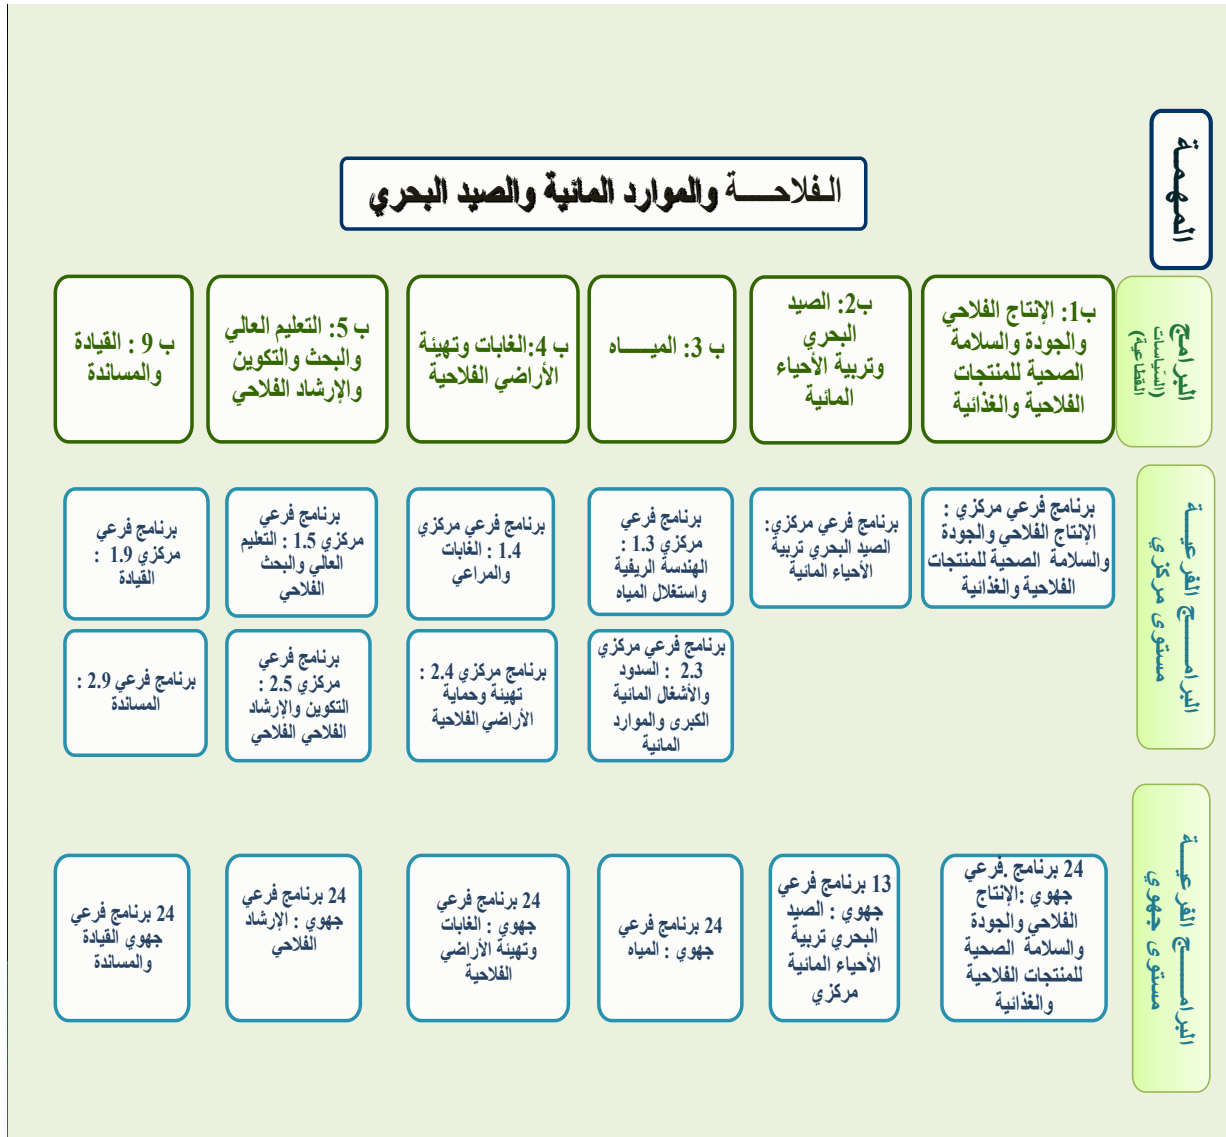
المهمة

الفلاحـــة والموارد المائية والصيد البحري

البرامج (السياسات القطاعية)

ب1: الإنتاج الفلاحي والجودة والسلامة الصحية للمنتجات الفلاحية والغذائية

ب2: الصيد البحري وتربية الأحياء المائية

ب 3: الميـــاه

ب 4:الغابات وتهيئة الأراضي الفلاحية

ب 5: التعليم العالي والبحث والتكوين والإرشاد الفلاحي

ب 9 : القيادة والمساندة

البرامــــج الفرعيـة مستوى مركزي

برنامج فرعي مركزي : الإنتاج الفلاحي والجودة والسلامة الصحية للمنتجات الفلاحية والغذائية

برنامج فرعي مركزي: الصيد البحري تربية الأحياء المائية

برنامج فرعي مركزي 1.3 : الهندسة الريفية واستغلال المياه

برنامج فرعي مركزي 2.3 : السدود والأشغال المائية الكبرى والموارد المائية

برنامج فرعي مركزي 1.4 : الغابات والمراعي

برنامج مركزي 2.4 : تهيئة وحماية الأراضي الفلاحية

برنامج فرعي مركزي 1.5 : التعليم العالي والبحث الفلاحي

برنامج فرعي مركزي 2.5 : التكوين والإرشاد الفلاحي الفلاحي

برنامج فرعي مركزي 1.9 : القيادة

برنامج فرعي 2.9 : المساندة

البرامــــج الفرعيـة مستوى جهوي

24 برنامج .فرعي جهوي :الإنتاج الفلاحي والجودة والسلامة الصحية للمنتجات الفلاحية والغذائية

13 برنامج فرعي جهوي : الصيد البحري تربية الأحياء المائية مركزي

24 برنامج فرعي جهوي : المياه

24 برنامج فرعي جهوي : الغابات وتهيئة الأراضي الفلاحية

24 برنامج فرعي جهوي : الإرشاد الفلاحي

24 برنامج فرعي جهوي القيادة والمساندة